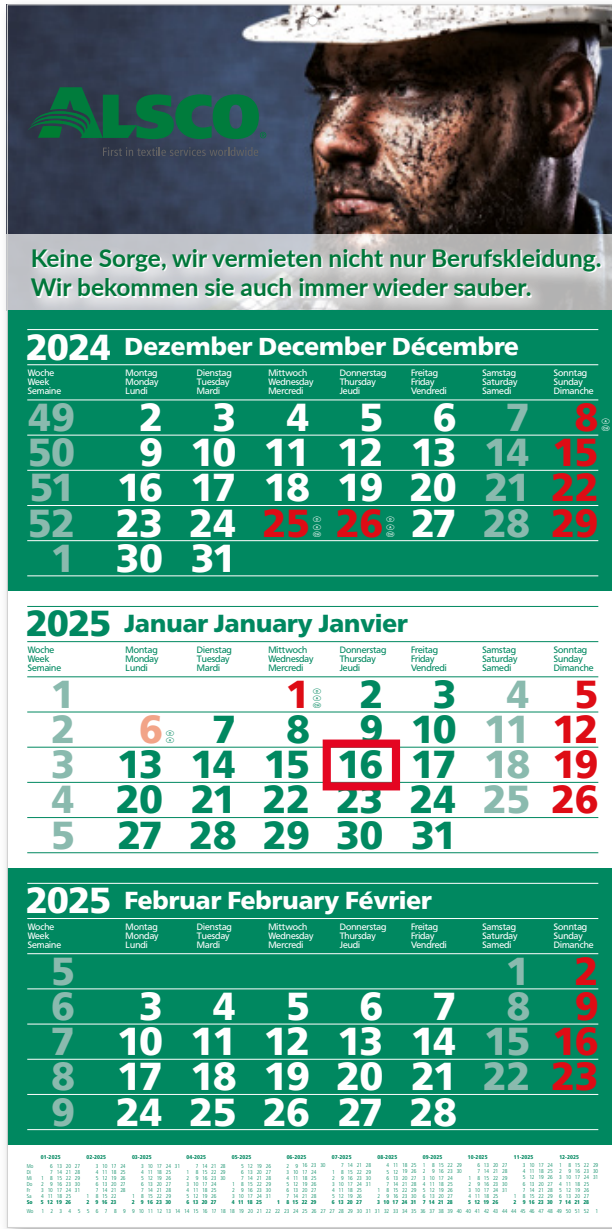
ALSCO
First in textile services worldwide

Keine Sorge, wir vermieten nicht nur Berufskleidung. Wir bekommen sie auch immer wieder sauber.

2024 Dezember December Décembre

| Woche Week Semaine | Montag Monday Lundi | Dienstag Tuesday Mardi | Mittwoch Wednesday Mercredi | Donnerstag Thursday Jeudi | Freitag Friday Vendredi | Samstag Saturday Samedi | Sonntag Sunday Dimanche |
|---|---|---|---|---|---|---|---|
| 49 | 2 | 3 | 4 | 5 | 6 | 7 | 8 |
| 50 | 9 | 10 | 11 | 12 | 13 | 14 | 15 |
| 51 | 16 | 17 | 18 | 19 | 20 | 21 | 22 |
| 52 | 23 | 24 | 25 | 26 | 27 | 28 | 29 |
| 1 | 30 | 31 | | | | | |

2025 Januar January Janvier

| Woche Week Semaine | Montag Monday Lundi | Dienstag Tuesday Mardi | Mittwoch Wednesday Mercredi | Donnerstag Thursday Jeudi | Freitag Friday Vendredi | Samstag Saturday Samedi | Sonntag Sunday Dimanche |
|---|---|---|---|---|---|---|---|
| 1 | | | 1 | 2 | 3 | 4 | 5 |
| 2 | 6 | 7 | 8 | 9 | 10 | 11 | 12 |
| 3 | 13 | 14 | 15 | 16 | 17 | 18 | 19 |
| 4 | 20 | 21 | 22 | 23 | 24 | 25 | 26 |
| 5 | 27 | 28 | 29 | 30 | 31 | | |

2025 Februar February Février

| Woche Week Semaine | Montag Monday Lundi | Dienstag Tuesday Mardi | Mittwoch Wednesday Mercredi | Donnerstag Thursday Jeudi | Freitag Friday Vendredi | Samstag Saturday Samedi | Sonntag Sunday Dimanche |
|---|---|---|---|---|---|---|---|
| 5 | | | | | | 1 | 2 |
| 6 | 3 | 4 | 5 | 6 | 7 | 8 | 9 |
| 7 | 10 | 11 | 12 | 13 | 14 | 15 | 16 |
| 8 | 17 | 18 | 19 | 20 | 21 | 22 | 23 |
| 9 | 24 | 25 | 26 | 27 | 28 | | |

01-2025 02-2025 03-2025 04-2025 05-2025 06-2025 07-2025 08-2025 09-2025 10-2025 11-2025 12-2025
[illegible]